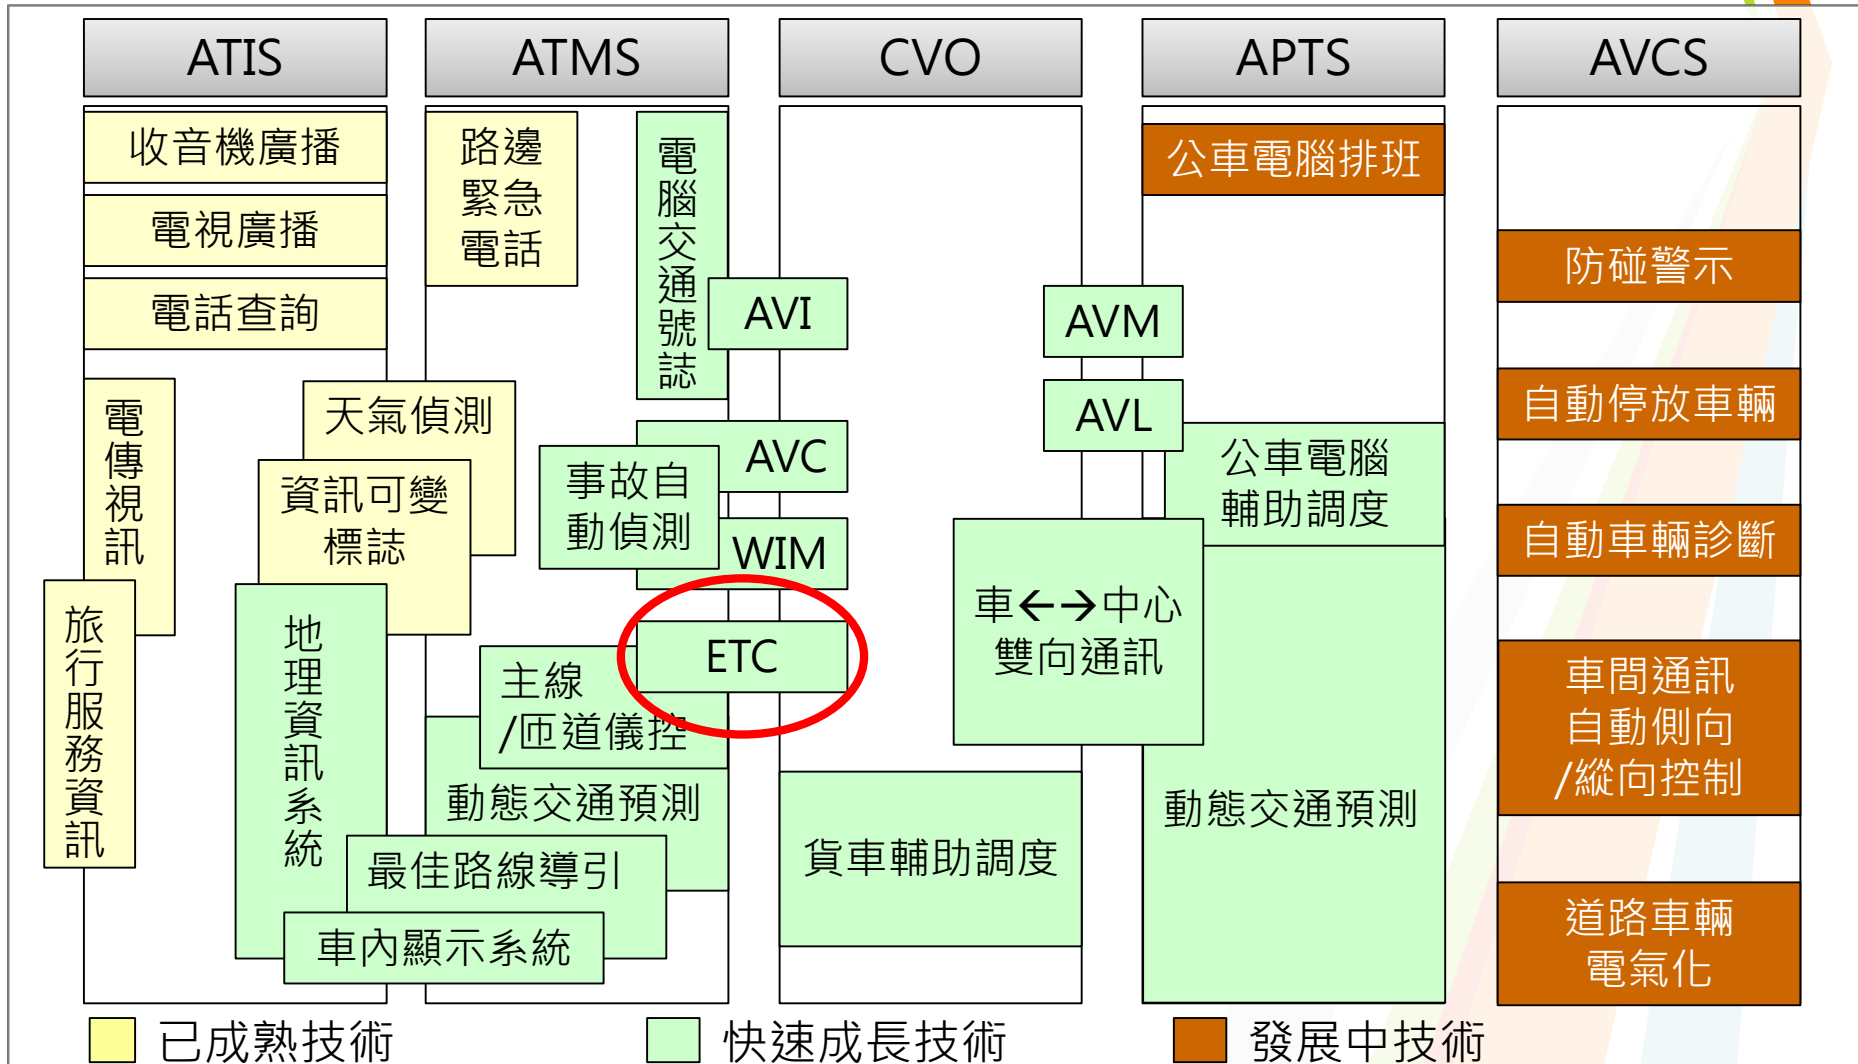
ATIS
ATMS
CVO
APTS
AVCS

收音機廣播
電視廣播
電話查詢
電傳視訊
旅行服務資訊
路邊緊急電話
電腦交通號誌
天氣偵測
資訊可變標誌
地理資訊系統
事故自動偵測
AVI
AVC
WIM
ETC
主線/匝道儀控
動態交通預測
最佳路線導引
車內顯示系統
貨車輔助調度
AVM
AVL
公車電腦排班
公車電腦輔助調度
車←→中心雙向通訊
動態交通預測
防碰警示
自動停放車輛
自動車輛診斷
車間通訊自動側向/縱向控制
道路車輛電氣化

已成熟技術
快速成長技術
發展中技術